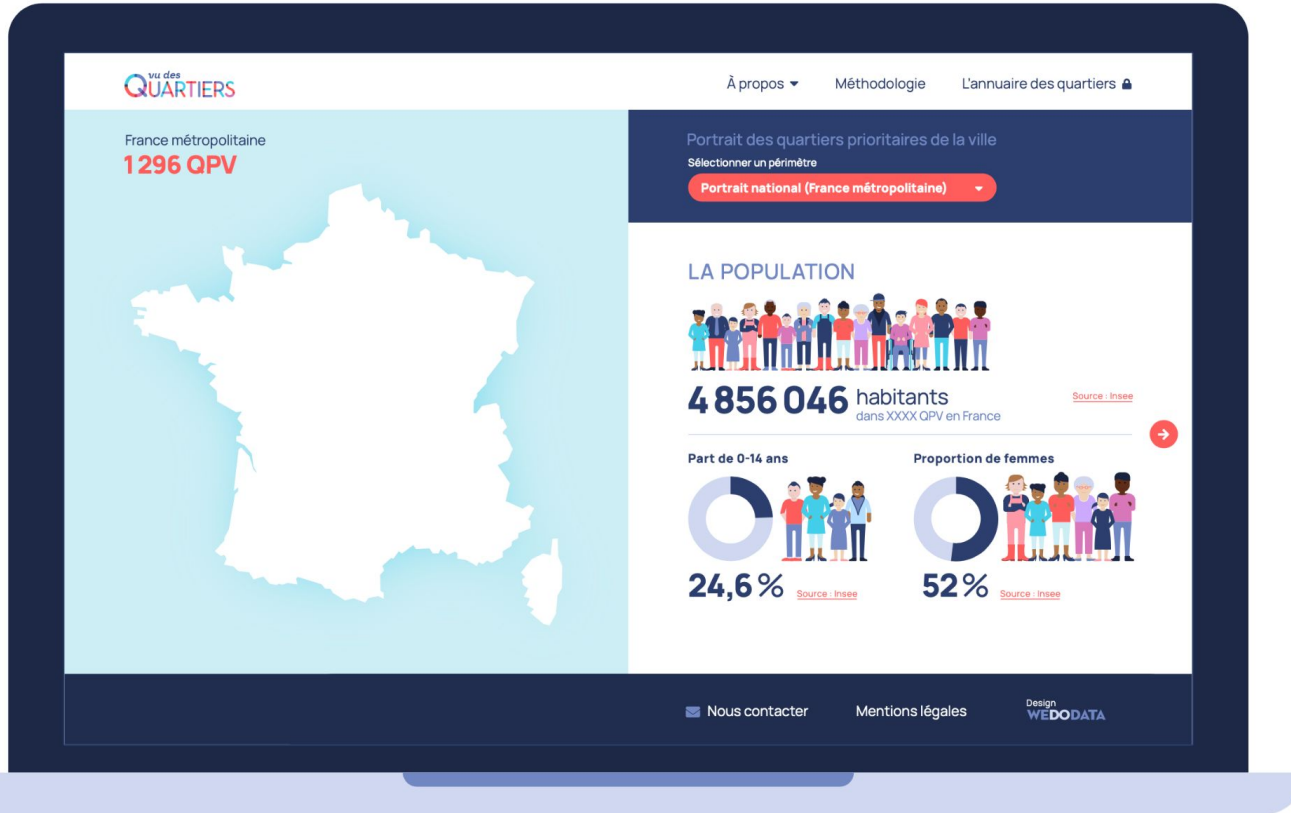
vu des QUARTIERS

À propos ▾ Méthodologie L'annuaire des quartiers

France métropolitaine
1 296 QPV

Portrait des quartiers prioritaires de la ville
Sélectionner un périmètre
Portrait national (France métropolitaine)

LA POPULATION

4 856 046 habitants
dans XXXX QPV en France

Source : Insee

Part de 0-14 ans

24,6 %

Source : Insee

Proportion de femmes

52 %

Source : Insee

Nous contacter Mentions légales Design WEDODATA